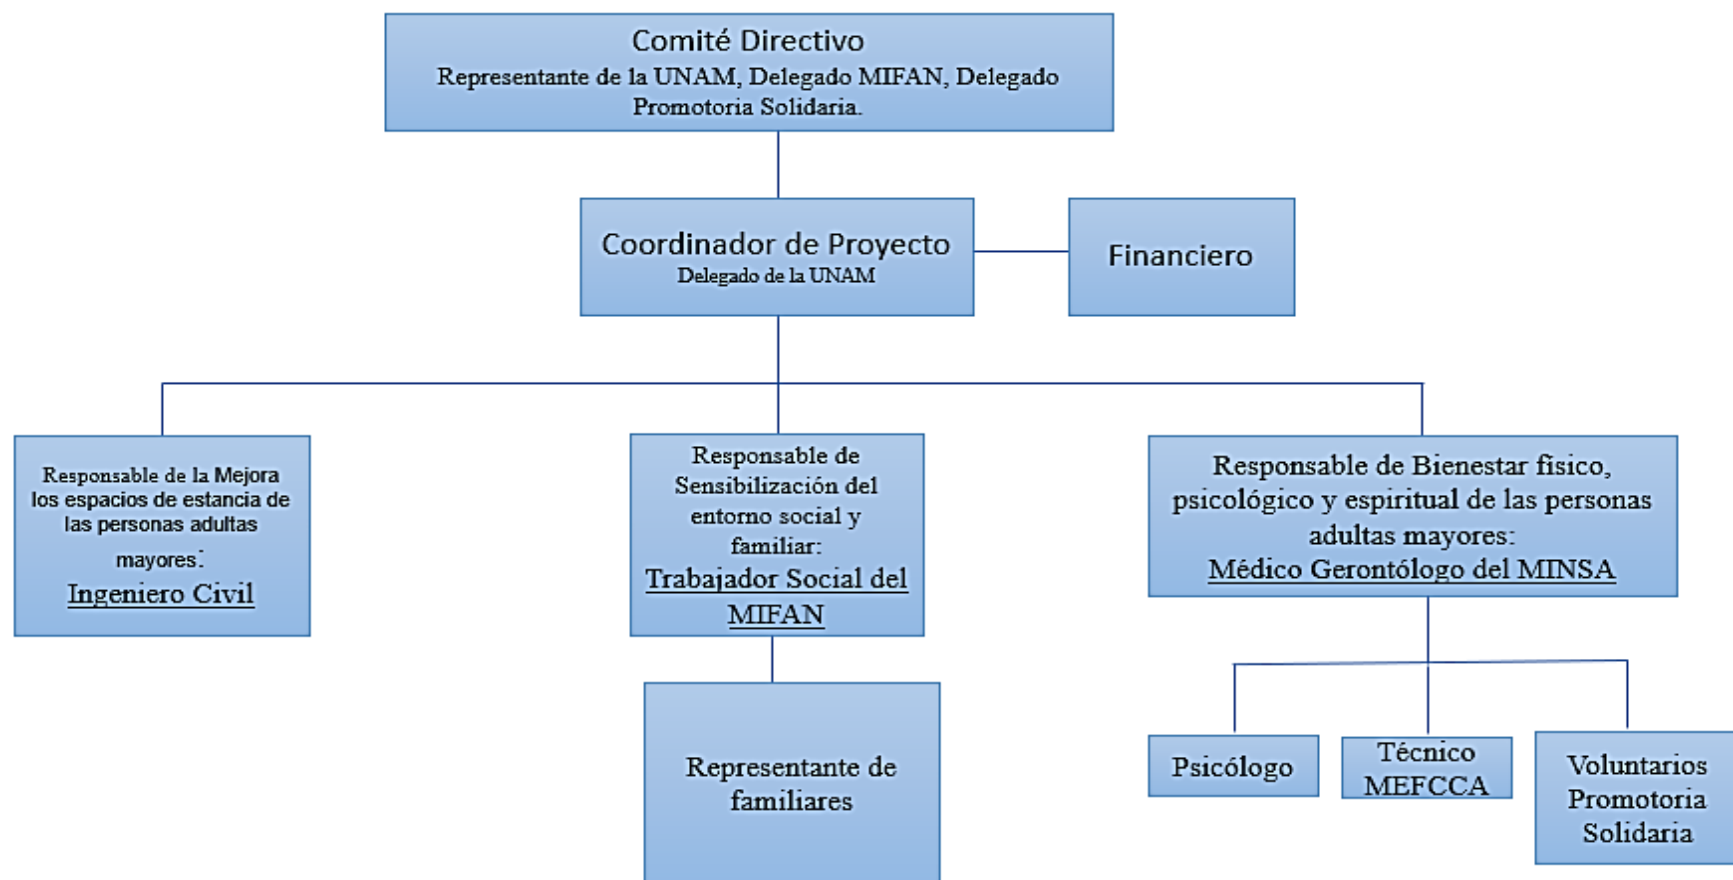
Comité Directivo
Representante de la UNAM, Delegado MIFAN, Delegado Promotoria Solidaria.

Coordinador de Proyecto
Delegado de la UNAM

Financiero

Responsable de la Mejora los espacios de estancia de las personas adultas mayores:
Ingeniero Civil

Responsable de Sensibilización del entorno social y familiar:
Trabajador Social del MIFAN

Responsable de Bienestar físico, psicológico y espiritual de las personas adultas mayores:
Médico Gerontólogo del MINSA

Representante de familiares

Psicólogo

Técnico MEFCCA

Voluntarios Promotoria Solidaria